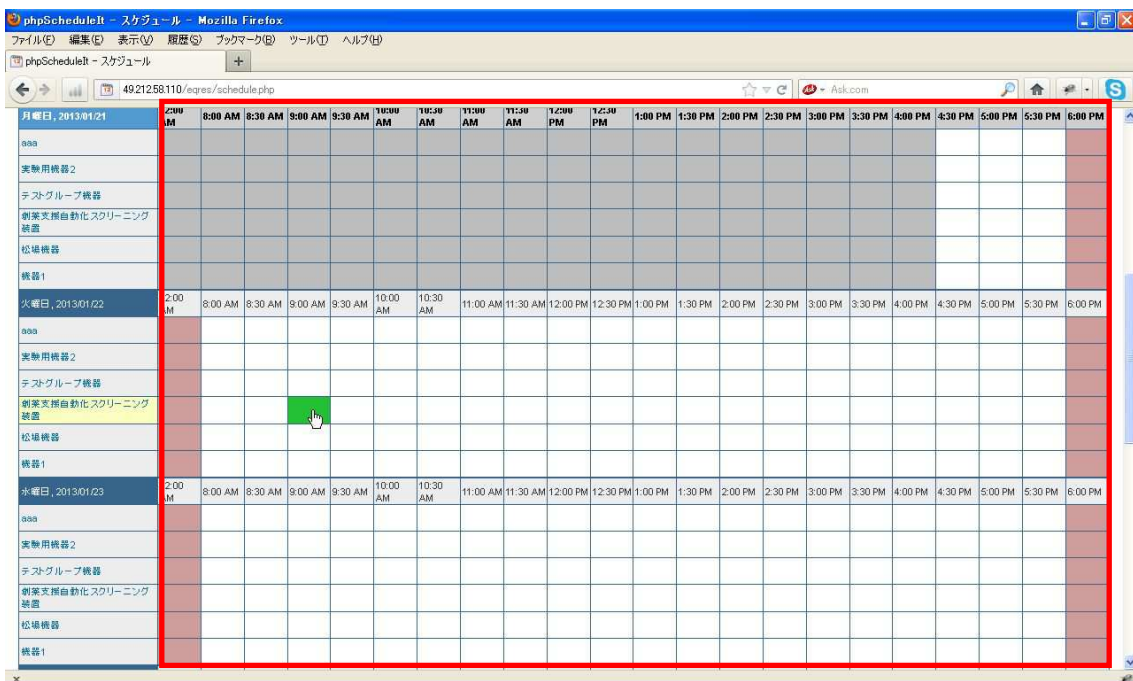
phpScheduleIt - スケジュール - Mozilla Firefox

ファイル(F) 編集(E) 表示(V) 履歴(S) ブックマーク(B) ツール(T) ヘルプ(H)

phpScheduleIt - スケジュール

49.212.58.110/eqres/schedule.php

Ask.com

| 月曜日, 2013/01/21 | 2:00 AM | 8:00 AM | 8:30 AM | 9:00 AM | 9:30 AM | 10:00 AM | 10:30 AM | 11:00 AM | 11:30 AM | 12:00 PM | 12:30 PM | 1:00 PM | 1:30 PM | 2:00 PM | 2:30 PM | 3:00 PM | 3:30 PM | 4:00 PM | 4:30 PM | 5:00 PM | 5:30 PM | 6:00 PM |
|---|---|---|---|---|---|---|---|---|---|---|---|---|---|---|---|---|---|---|---|---|---|---|
| aaa | | | | | | | | | | | | | | | | | | | | | | |
| 実験用機器2 | | | | | | | | | | | | | | | | | | | | | | |
| テストグループ機器 | | | | | | | | | | | | | | | | | | | | | | |
| 創薬支援自動化スクリーニング装置 | | | | | | | | | | | | | | | | | | | | | | |
| 松場機器 | | | | | | | | | | | | | | | | | | | | | | |
| 機器1 | | | | | | | | | | | | | | | | | | | | | | |
| 火曜日, 2013/01/22 | 2:00 AM | 8:00 AM | 8:30 AM | 9:00 AM | 9:30 AM | 10:00 AM | 10:30 AM | 11:00 AM | 11:30 AM | 12:00 PM | 12:30 PM | 1:00 PM | 1:30 PM | 2:00 PM | 2:30 PM | 3:00 PM | 3:30 PM | 4:00 PM | 4:30 PM | 5:00 PM | 5:30 PM | 6:00 PM |
| aaa | | | | | | | | | | | | | | | | | | | | | | |
| 実験用機器2 | | | | | | | | | | | | | | | | | | | | | | |
| テストグループ機器 | | | | | | | | | | | | | | | | | | | | | | |
| 創薬支援自動化スクリーニング装置 | | | | | | | | | | | | | | | | | | | | | | |
| 松場機器 | | | | | | | | | | | | | | | | | | | | | | |
| 機器1 | | | | | | | | | | | | | | | | | | | | | | |
| 水曜日, 2013/01/23 | 2:00 AM | 8:00 AM | 8:30 AM | 9:00 AM | 9:30 AM | 10:00 AM | 10:30 AM | 11:00 AM | 11:30 AM | 12:00 PM | 12:30 PM | 1:00 PM | 1:30 PM | 2:00 PM | 2:30 PM | 3:00 PM | 3:30 PM | 4:00 PM | 4:30 PM | 5:00 PM | 5:30 PM | 6:00 PM |
| aaa | | | | | | | | | | | | | | | | | | | | | | |
| 実験用機器2 | | | | | | | | | | | | | | | | | | | | | | |
| テストグループ機器 | | | | | | | | | | | | | | | | | | | | | | |
| 創薬支援自動化スクリーニング装置 | | | | | | | | | | | | | | | | | | | | | | |
| 松場機器 | | | | | | | | | | | | | | | | | | | | | | |
| 機器1 | | | | | | | | | | | | | | | | | | | | | | |